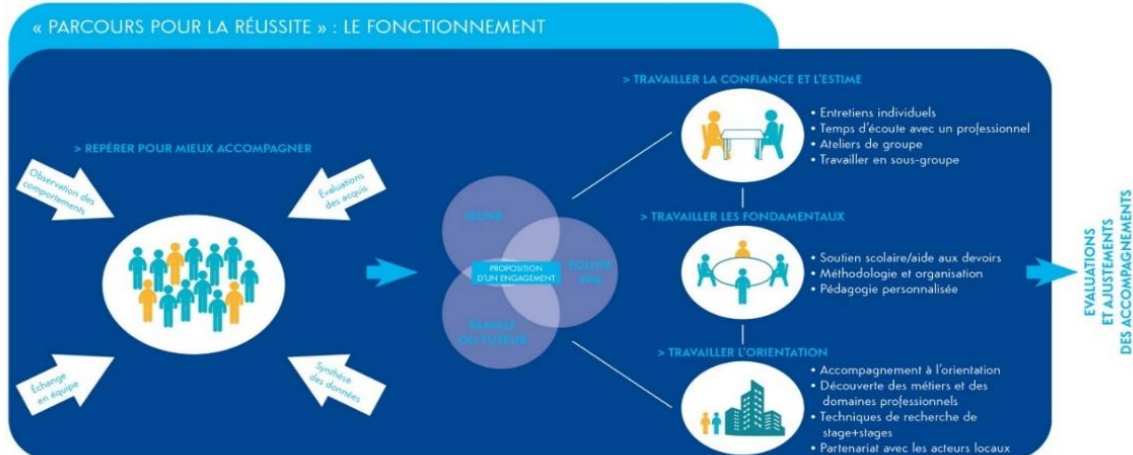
« PARCOURS POUR LA RÉUSSITE » : LE FONCTIONNEMENT

> REPÉRER POUR MIEUX ACCOMPAGNER

Observation des comportements

Évaluations des acquis

Échange en équipe

Synthèse des données

JEUNE

ÉQUIPE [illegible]

FAMILLE OU TUTEUR

PROPOSITION D'UN ENGAGEMENT

> TRAVAILLER LA CONFIANCE ET L'ESTIME

• Entretiens individuels
• Temps d'écoute avec un professionnel
• Ateliers de groupe
• Travailler en sous-groupe

> TRAVAILLER LES FONDAMENTAUX

• Soutien scolaire/aide aux devoirs
• Méthodologie et organisation
• Pédagogie personnalisée

> TRAVAILLER L'ORIENTATION

• Accompagnement à l'orientation
• Découverte des métiers et des domaines professionnels
• Techniques de recherche de stage+stages
• Partenariat avec les acteurs locaux

EVALUATIONS ET AJUSTEMENTS DES ACCOMPAGNEMENTS